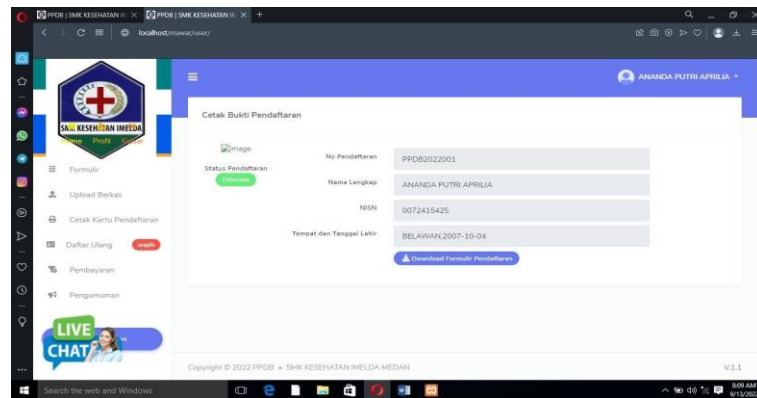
PPDB | SMK KESEHATAN I ×
PPDB | SMK KESEHATAN I ×
+

localhost/mawar/user/

SMK KESEHATAN IMELDA
Home Profil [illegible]

Formulir
Upload Berkas
Cetak Kartu Pendaftaran
Daftar Ulang wajib
Pembayaran
Pengumuman

LIVE CHAT

ANANDA PUTRI APRILIA

Cetak Bukti Pendaftaran

image
Status Pendaftaran
Diterima

| No Pendaftaran | PPDB2022001 |
|---|---|
| Nama Lengkap | ANANDA PUTRI APRILIA |
| NISN | 0072415425 |
| Tempat dan Tanggal Lahir | BELAWAN,2007-10-04 |

Download Formulir Pendaftaran

Copyright © 2022 PPDB - SMK KESEHATAN IMELDA MEDAN

V.1.1

Search the web and Windows

3:09 AM
9/13/202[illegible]